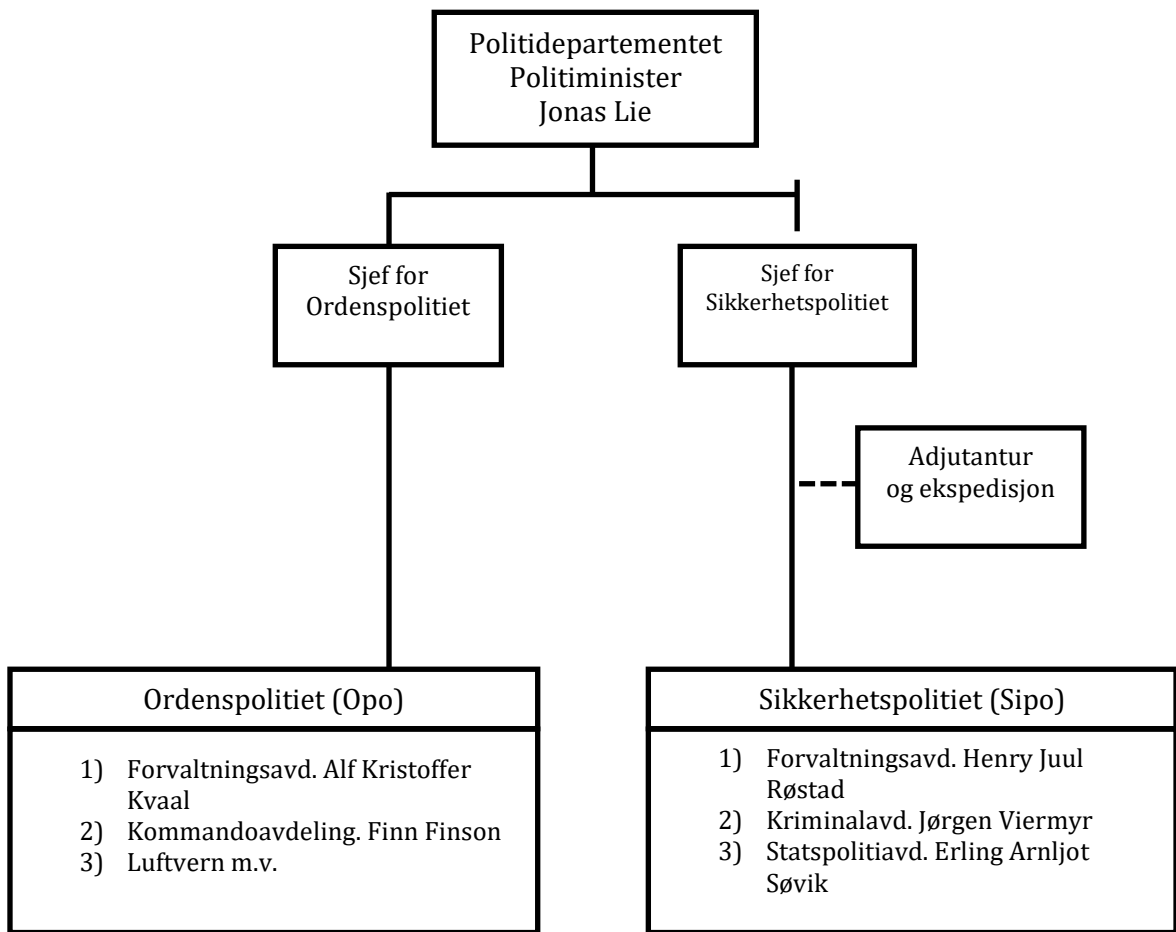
Politidepartementet
Politiminister
Jonas Lie

Sjef for
Ordenspolitiet

Sjef for
Sikkerhetspolitiet

Adjutantur
og ekspedisjon

Ordenspolitiet (Opo)

1) Forvaltningsavd. Alf Kristoffer Kvaal
2) Kommandoavdeling. Finn Finson
3) Luftvern m.v.

Sikkerhetspolitiet (Sipo)

1) Forvaltningsavd. Henry Juul Røstad
2) Kriminalavd. Jørgen Viermyr
3) Statspolitiavd. Erling Arnljot Søvik